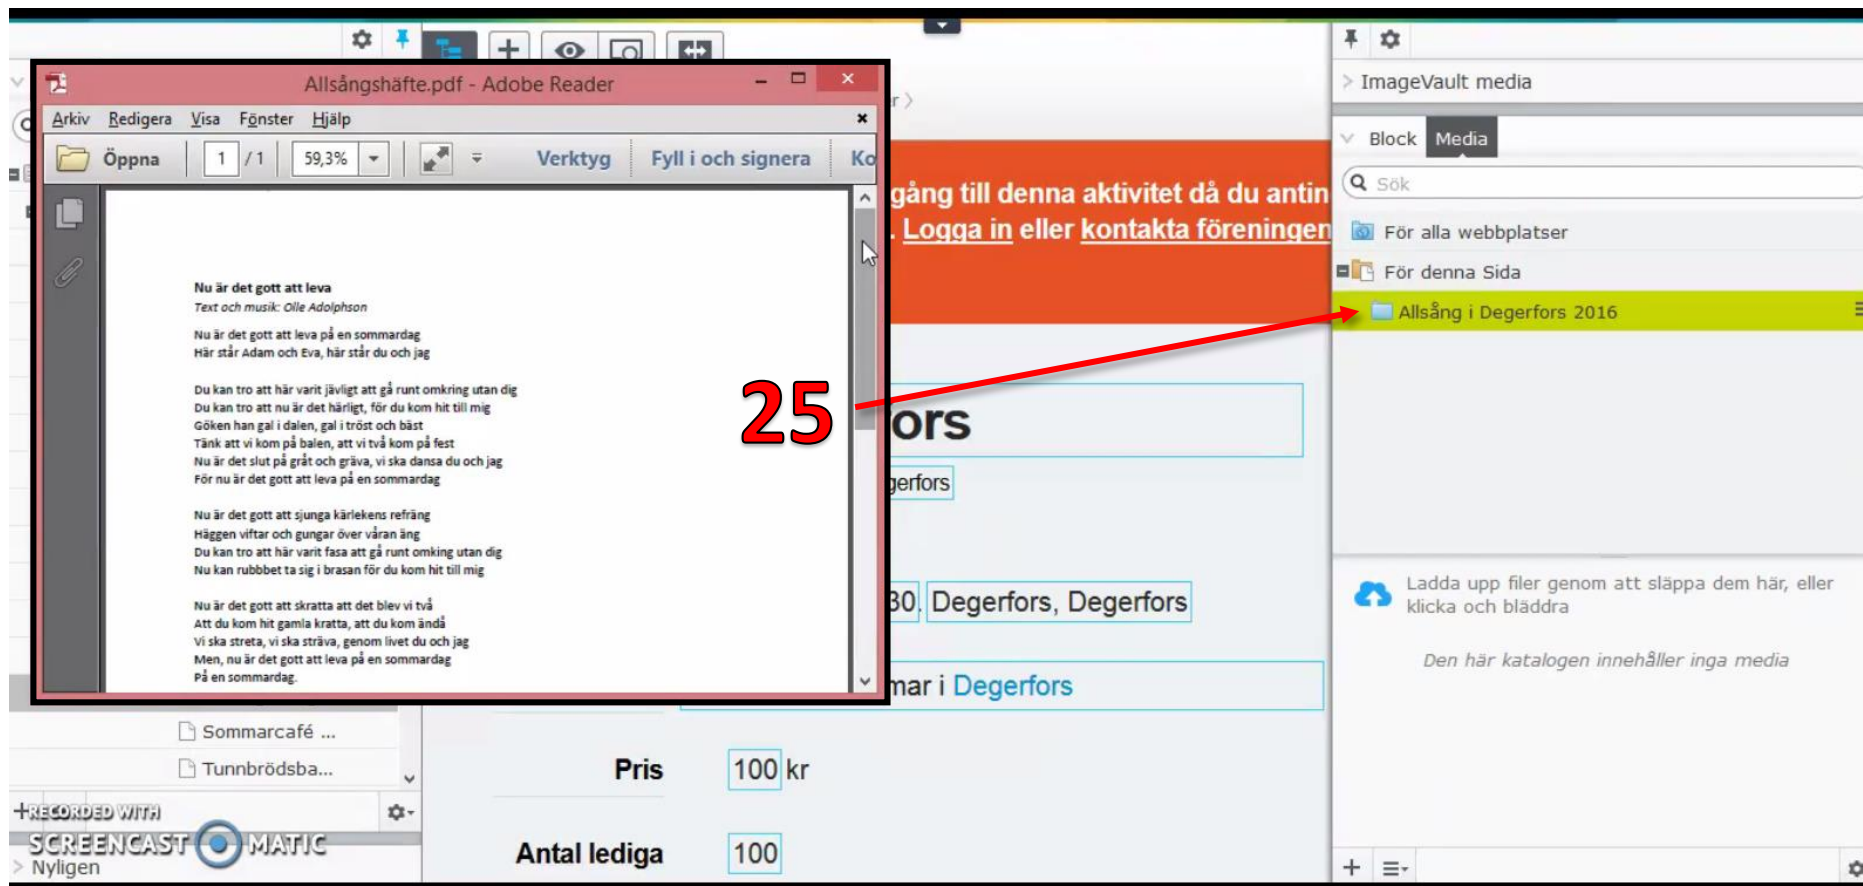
Allsångshäfte.pdf - Adobe Reader

Arkiv Redigera Visa Fönster Hjälp

Öppna 1 / 1 59,3% Verktyg Fyll i och signera Ko

Nu är det gott att leva
Text och musik: Olle Adolphson

Nu är det gott att leva på en sommardag
Här står Adam och Eva, här står du och jag

Du kan tro att här varit jävligt att gå runt omkring utan dig
Du kan tro att nu är det härligt, för du kom hit till mig
Göken han gal i dalen, gal i tröst och bäst
Tänk att vi kom på balen, att vi två kom på fest
Nu är det slut på gråt och gräva, vi ska dansa du och jag
För nu är det gott att leva på en sommardag

Nu är det gott att sjunga kärlekens refräng
Häggen viftar och gungar över våran äng
Du kan tro att här varit fasa att gå runt omking utan dig
Nu kan rubbbet ta sig i brasan för du kom hit till mig

Nu är det gott att skratta att det blev vi två
Att du kom hit gamla kratta, att du kom ändå
Vi ska streta, vi ska sträva, genom livet du och jag
Men, nu är det gott att leva på en sommardag
På en sommardag.

25

r 〉

gång till denna aktivitet då du antin
. Logga in eller kontakta föreningen

ors

gerfors

30 Degerfors, Degerfors

mar i Degerfors

Pris 100 kr

Antal lediga 100

Sommarcafé ...
Tunnbrödsba...

RECORDED WITH
SCREENCAST MATIC
Nyligen

ImageVault media

Block Media

Sök

För alla webbplatser
För denna Sida
Allsång i Degerfors 2016

Ladda upp filer genom att släppa dem här, eller klicka och bläddra

Den här katalogen innehåller inga media